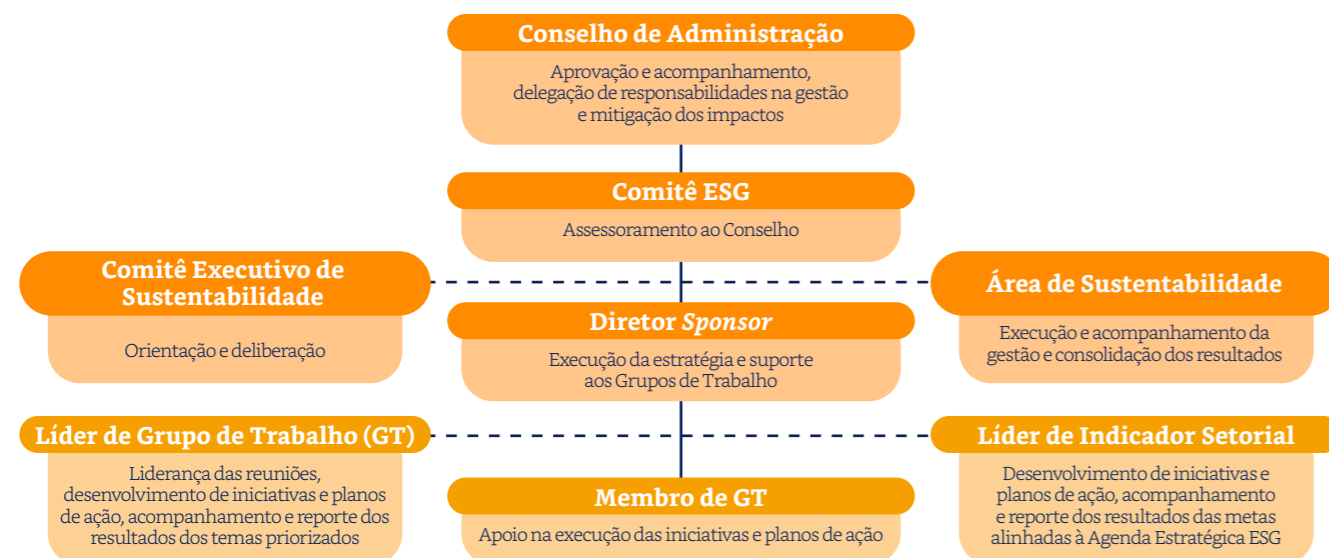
Conselho de Administração

Aprovação e acompanhamento, delegação de responsabilidades na gestão e mitigação dos impactos

Comitê ESG

Assessoramento ao Conselho

Comitê Executivo de Sustentabilidade

Orientação e deliberação

Diretor *Sponsor*

Execução da estratégia e suporte aos Grupos de Trabalho

Área de Sustentabilidade

Execução e acompanhamento da gestão e consolidação dos resultados

Líder de Grupo de Trabalho (GT)

Liderança das reuniões, desenvolvimento de iniciativas e planos de ação, acompanhamento e reporte dos resultados dos temas priorizados

Membro de GT

Apoio na execução das iniciativas e planos de ação

Líder de Indicador Setorial

Desenvolvimento de iniciativas e planos de ação, acompanhamento e reporte dos resultados das metas alinhadas à Agenda Estratégica ESG